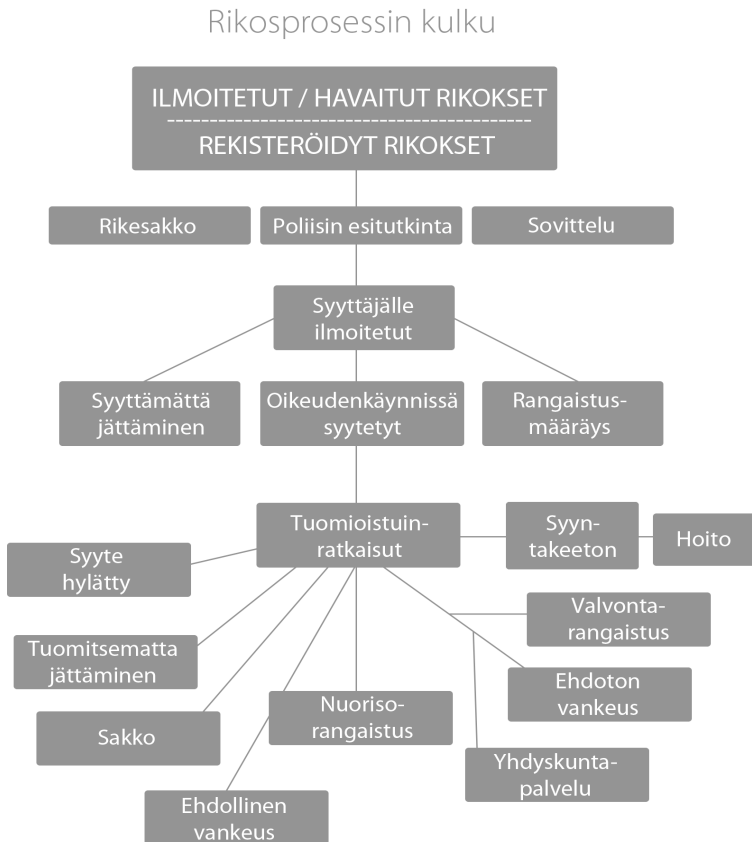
Rikosprosessin kulku

ILMOITETUT / HAVAITUT RIKOKSET
------------------------------------------------
REKISTERÖIDYT RIKOKSET

Rikesakko

Poliisin esitutkinta

Sovittelu

Syyttäjälle ilmoitetut

Syyttämättä jättäminen

Oikeudenkäynnissä syytetyt

Rangaistusmääräys

Tuomioistuinratkaisut

Syyntakeeton

Hoito

Syyte hylätty

Valvontarangaistus

Tuomitsematta jättäminen

Ehdoton vankeus

Sakko

Nuorisorangaistus

Yhdyskuntapalvelu

Ehdollinen vankeus